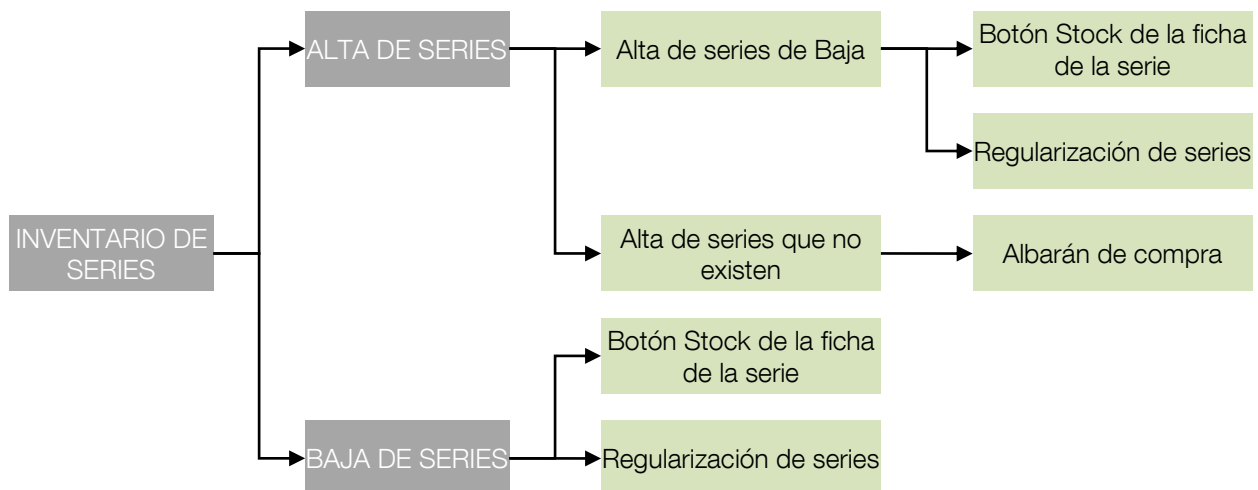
INVENTARIO DE SERIES

ALTA DE SERIES

Alta de series de Baja

Botón Stock de la ficha de la serie

Regularización de series

Alta de series que no existen

Albarán de compra

BAJA DE SERIES

Botón Stock de la ficha de la serie

Regularización de series